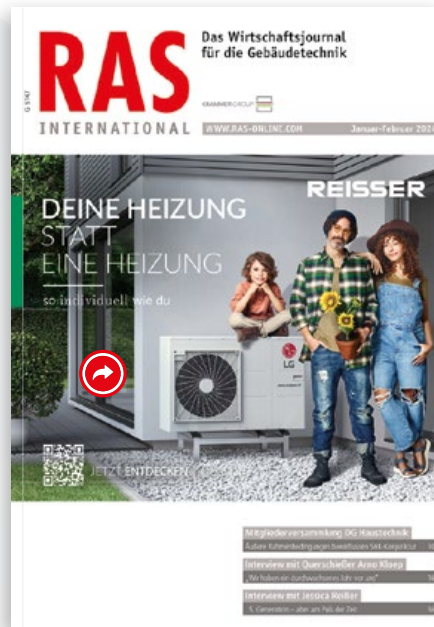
RAS
INTERNATIONAL

Das Wirtschaftsjournal für die Gebäudetechnik

G 5747

KRAMMER GROUP

WWW.RAS-ONLINE.COM

Januar-Februar 2024

REISSER

DEINE HEIZUNG
STATT
EINE HEIZUNG

so individuell wie du

LG

JETZT ENTDECKEN

Mitgliederversammlung ÖG Haustechnik
Äußere Rahmenbedingungen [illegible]

Interview mit Querschießer Arno Kloep
„Wir haben ein durchwachsenes Jahr vor uns"

Interview mit Jessica Reißer
5. Generation – aber am Puls der Zeit